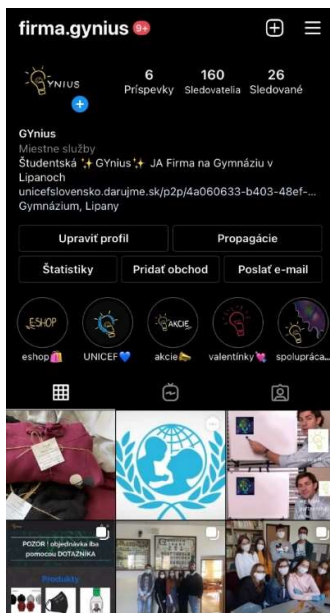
firma.gynius 9+

GYnius

6 Príspevky
160 Sledovatelia
26 Sledované

GYnius
Miestne služby
Študentská ✨ GYnius ✨ JA Firma na Gymnáziu v Lipanoch
unicefslovensko.darujme.sk/p2p/4a060633-b403-48ef-...
Gymnázium, Lipany

Upraviť profil
Propagácie
Štatistiky
Pridať obchod
Poslať e-mail

ESHOP
AKCIE
eshop
UNICEF
akcie
valentínky
spolupráca...

POZOR ! objednávka iba pomocou DOTAZNÍKA
Produkty